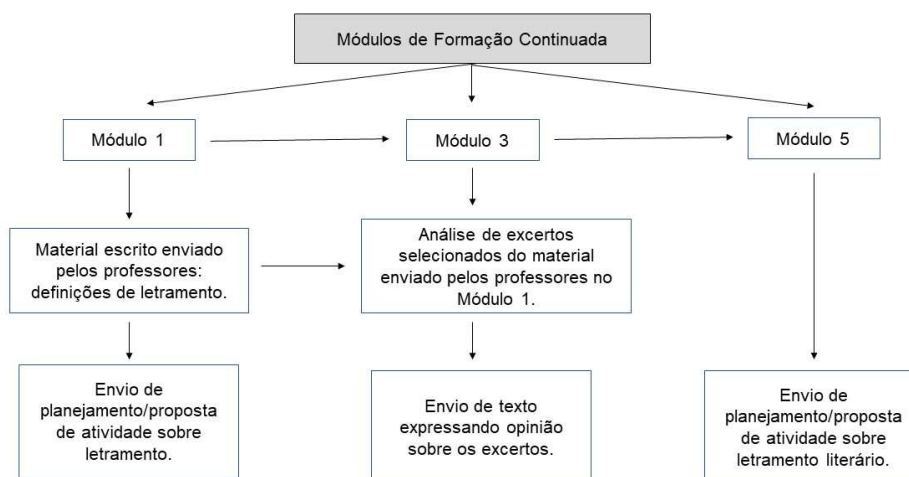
Módulos de Formação Continuada

Módulo 1

Módulo 3

Módulo 5

Material escrito enviado pelos professores: definições de letramento.

Análise de excertos selecionados do material enviado pelos professores no Módulo 1.

Envio de planejamento/proposta de atividade sobre letramento.

Envio de texto expressando opinião sobre os excertos.

Envio de planejamento/proposta de atividade sobre letramento literário.